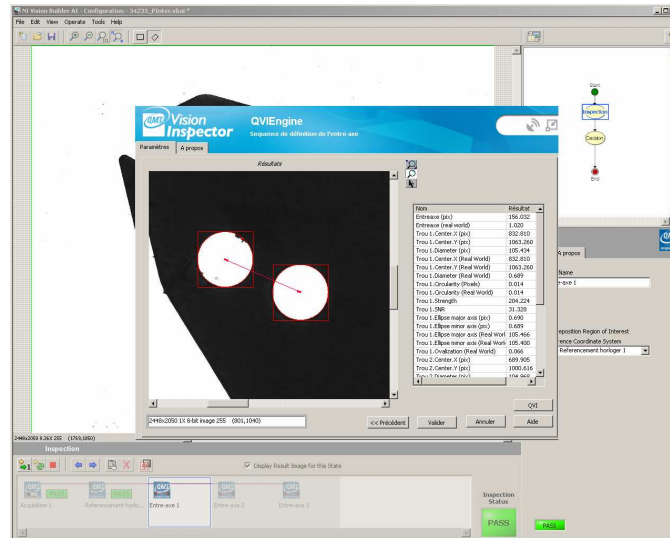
NI Vision Builder AI - Configuration - 34235_Pilote.vbai *

File Edit View Operate Tools Help

Start

Inspection

Decision

End

Vision Inspector

QVIEngine

Sequence de définition de l'entre-axe

Paramètres A propos

Résultats

| Nom | Résultat |
|---|---|
| Entreaxe (pix) | 156.032 |
| Entreaxe (real world) | 1.020 |
| Trou 1.Center.X (pix) | 832.810 |
| Trou 1.Center.Y (pix) | 1063.260 |
| Trou 1.Diameter (pix) | 105.434 |
| Trou 1.Center.X (Real World) | 832.810 |
| Trou 1.Center.Y (Real World) | 1063.260 |
| Trou 1.Diameter (Real World) | 0.689 |
| Trou 1.Circularity (Pixels) | 0.014 |
| Trou 1.Circularity (Real World) | 0.014 |
| Trou 1.Strength | 204.224 |
| Trou 1.SNR | 31.328 |
| Trou 1.Ellipse major axis (pix) | 0.690 |
| Trou 1.Ellipse minor axis (pix) | 0.689 |
| Trou 1.Ellipse major axis (Real World) | 105.466 |
| Trou 1.Ellipse minor axis (Real World) | 105.400 |
| Trou 1.Ovalization (Real World) | 0.066 |
| Trou 2.Center.X (pix) | 689.905 |
| Trou 2.Center.Y (pix) | 1000.616 |
| Trou 2.Diameter (pix) | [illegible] |

2448x2050 1X 8-bit image 255 (801,1040)

<< Précédent Valider Annuler Aide

QVI

A propos

Name

e-axe 1

eposition Region of Interest

rence Coordinate System

Referencement horloger 1

2448x2050 0.26X 255 (1769,1080)

Inspection

Display Result Image for this State

Acquisition 1 Referencement horlo... Entre-axe 1 Entre-axe 2 Entre-axe 3

PASS PASS

Inspection Status

PASS

PASS